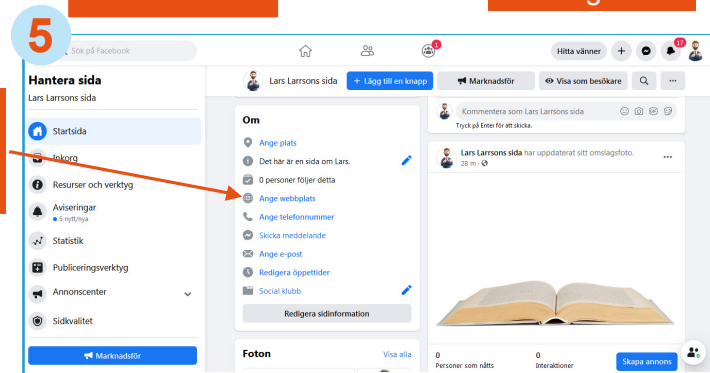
5

Sök på Facebook

1

Hitta vänner

17

Hantera sida

Lars Larrssons sida

Startsida

Inkorg

Resurser och verktyg

Aviseringar

• 5 nytt/nya

Statistik

Publiceringsverktyg

Annonscenter

Sidkvalitet

Marknadsför

Lars Larrsons sida

+ Lägg till en knapp

Marknadsför

Visa som besökare

Om

Ange plats

Det här är en sida om Lars.

0 personer följer detta

Ange webbplats

Ange telefonnummer

Skicka meddelande

Ange e-post

Redigera öppettider

Social klubb

Redigera sidinformation

Foton

Visa alla

Kommentera som Lars Larrsons sida

Tryck på Enter för att skicka.

Lars Larrsons sida har uppdaterat sitt omslagsfoto.

28 m ·

0

Personer som nåtts

0

Interaktioner

Skapa annons